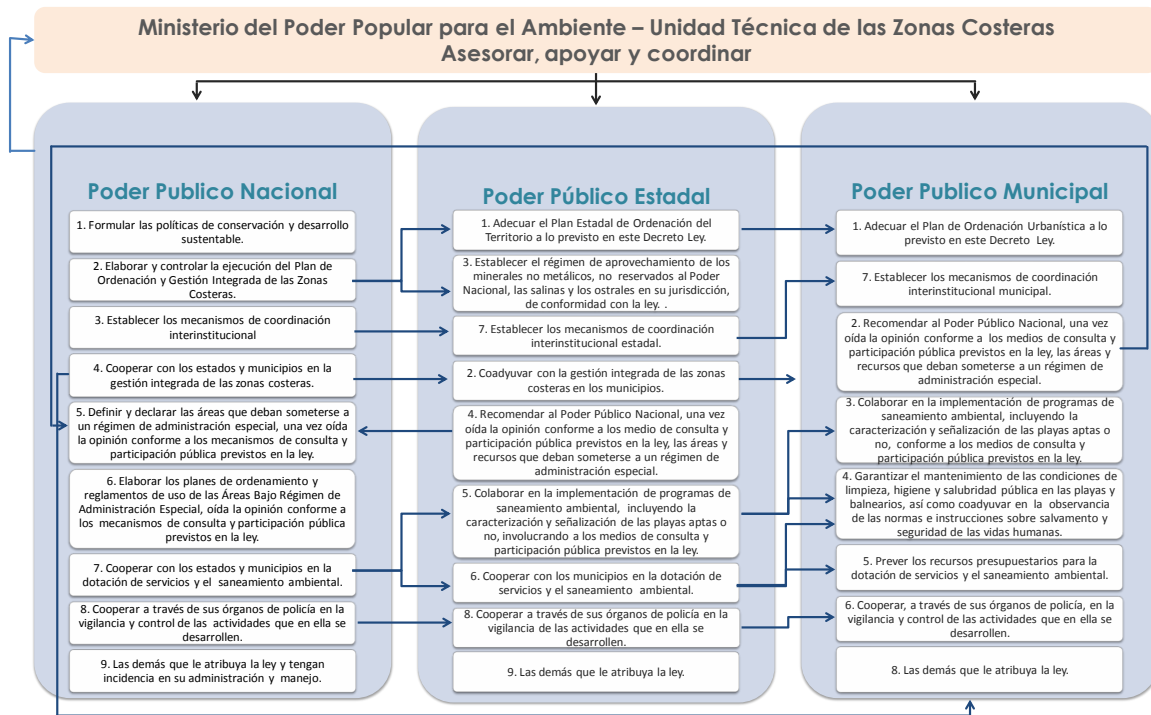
Ministerio del Poder Popular para el Ambiente – Unidad Técnica de las Zonas Costeras
Asesorar, apoyar y coordinar

Poder Publico Nacional

1. Formular las políticas de conservación y desarrollo sustentable.

2. Elaborar y controlar la ejecución del Plan de Ordenación y Gestión Integrada de las Zonas Costeras.

3. Establecer los mecanismos de coordinación interinstitucional

4. Cooperar con los estados y municipios en la gestión integrada de las zonas costeras.

5. Definir y declarar las áreas que deban someterse a un régimen de administración especial, una vez oída la opinión conforme a los mecanismos de consulta y participación pública previstos en la ley.

6. Elaborar los planes de ordenamiento y reglamentos de uso de las Áreas Bajo Régimen de Administración Especial, oída la opinión conforme a los mecanismos de consulta y participación pública previstos en la ley.

7. Cooperar con los estados y municipios en la dotación de servicios y el saneamiento ambiental.

8. Cooperar a través de sus órganos de policía en la vigilancia y control de las actividades que en ella se desarrollen.

9. Las demás que le atribuya la ley y tengan incidencia en su administración y manejo.

Poder Público Estadal

1. Adecuar el Plan Estadal de Ordenación del Territorio a lo previsto en este Decreto Ley.

3. Establecer el régimen de aprovechamiento de los minerales no metálicos, no reservados al Poder Nacional, las salinas y los ostrales en su jurisdicción, de conformidad con la ley. .

7. Establecer los mecanismos de coordinación interinstitucional estadal.

2. Coadyuvar con la gestión integrada de las zonas costeras en los municipios.

4. Recomendar al Poder Público Nacional, una vez oída la opinión conforme a los medio de consulta y participación pública previstos en la ley, las áreas y recursos que deban someterse a un régimen de administración especial.

5. Colaborar en la implementación de programas de saneamiento ambiental, incluyendo la caracterización y señalización de las playas aptas o no, involucrando a los medios de consulta y participación pública previstos en la ley.

6. Cooperar con los municipios en la dotación de servicios y el saneamiento ambiental.

8. Cooperar a través de sus órganos de policía en la vigilancia de las actividades que en ella se desarrollen.

9. Las demás que le atribuya la ley.

Poder Publico Municipal

1. Adecuar el Plan de Ordenación Urbanística a lo previsto en este Decreto Ley.

7. Establecer los mecanismos de coordinación interinstitucional municipal.

2. Recomendar al Poder Público Nacional, una vez oída la opinión conforme a los medios de consulta y participación pública previstos en la ley, las áreas y recursos que deban someterse a un régimen de administración especial.

3. Colaborar en la implementación de programas de saneamiento ambiental, incluyendo la caracterización y señalización de las playas aptas o no, conforme a los medios de consulta y participación pública previstos en la ley.

4. Garantizar el mantenimiento de las condiciones de limpieza, higiene y salubridad pública en las playas y balnearios, así como coadyuvar en la observancia de las normas e instrucciones sobre salvamento y seguridad de las vidas humanas.

5. Prever los recursos presupuestarios para la dotación de servicios y el saneamiento ambiental.

6. Cooperar, a través de sus órganos de policía, en la vigilancia y control de las actividades que en ella se desarrollen.

8. Las demás que le atribuya la ley.